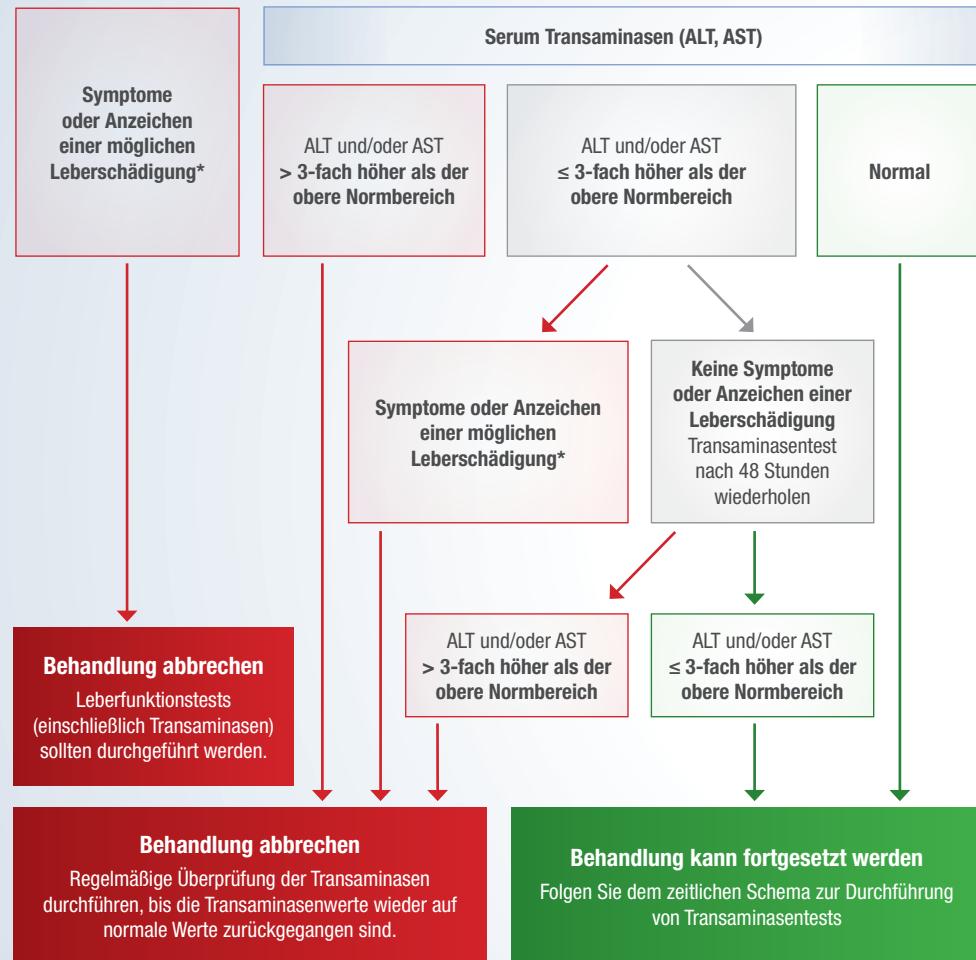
Serum Transaminasen (ALT, AST)

Symptome oder Anzeichen einer möglichen Leberschädigung*

ALT und/oder AST
> 3-fach höher als der obere Normbereich

ALT und/oder AST
≤ 3-fach höher als der obere Normbereich

Normal

Symptome oder Anzeichen einer möglichen Leberschädigung*

Keine Symptome oder Anzeichen einer Leberschädigung
Transaminasentest nach 48 Stunden wiederholen

Behandlung abbrechen
Leberfunktionstests (einschließlich Transaminasen) sollten durchgeführt werden.

ALT und/oder AST
> 3-fach höher als der obere Normbereich

ALT und/oder AST
≤ 3-fach höher als der obere Normbereich

Behandlung abbrechen
Regelmäßige Überprüfung der Transaminasen durchführen, bis die Transaminasenwerte wieder auf normale Werte zurückgegangen sind.

Behandlung kann fortgesetzt werden
Folgen Sie dem zeitlichen Schema zur Durchführung von Transaminasentests